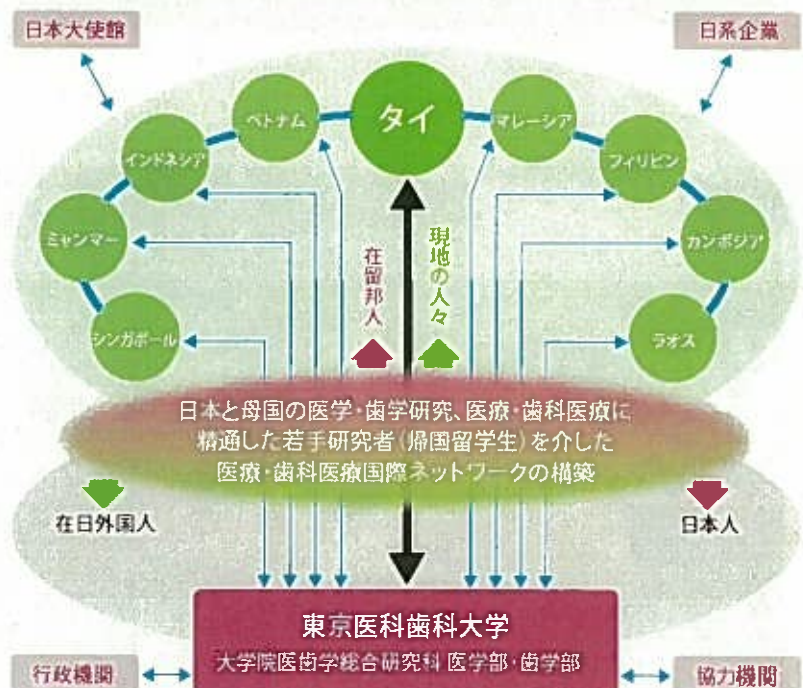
日本大使館

日系企業

ベトナム

タイ

マレーシア

インドネシア

フィリピン

ミャンマー

カンボジア

シンガポール

ラオス

在留邦人

現地の人々

日本と母国の医学・歯学研究、医療・歯科医療に精通した若手研究者（帰国留学生）を介した医療・歯科医療国際ネットワークの構築

在日外国人

日本人

東京医科歯科大学

大学院医歯学総合研究科 医学部・歯学部

行政機関

協力機関